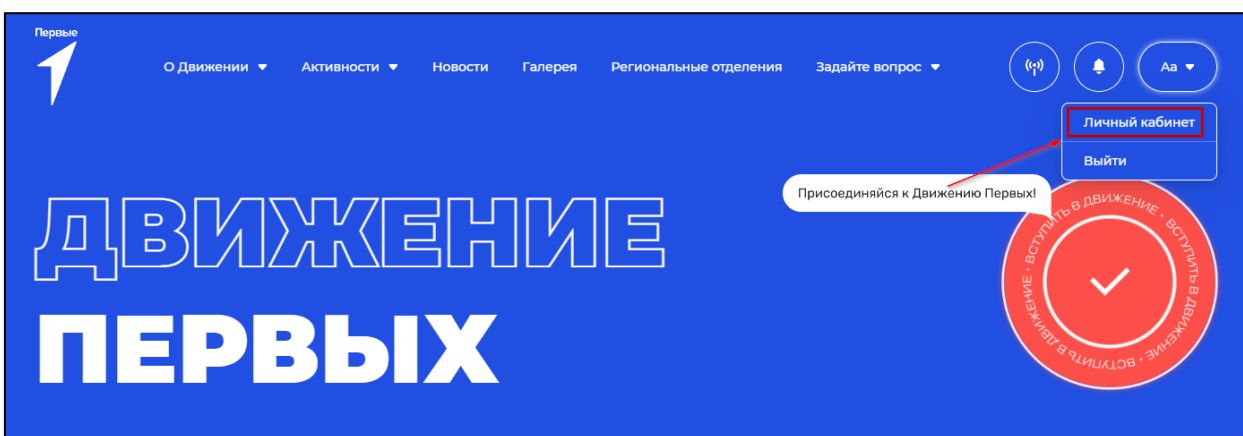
Первые

О Движении ▾ Активности ▾ Новости Галерея Региональные отделения Задайте вопрос ▾

Аа ▾

Личный кабинет

Выйти

Присоединяйся к Движению Первых!

ДВИЖЕНИЕ

ПЕРВЫХ

ВСТУПИТЬ В ДВИЖЕНИЕ • ВСТУПИТЬ В ДВИЖЕНИЕ • ВСТУПИТЬ В ДВИЖЕНИЕ •